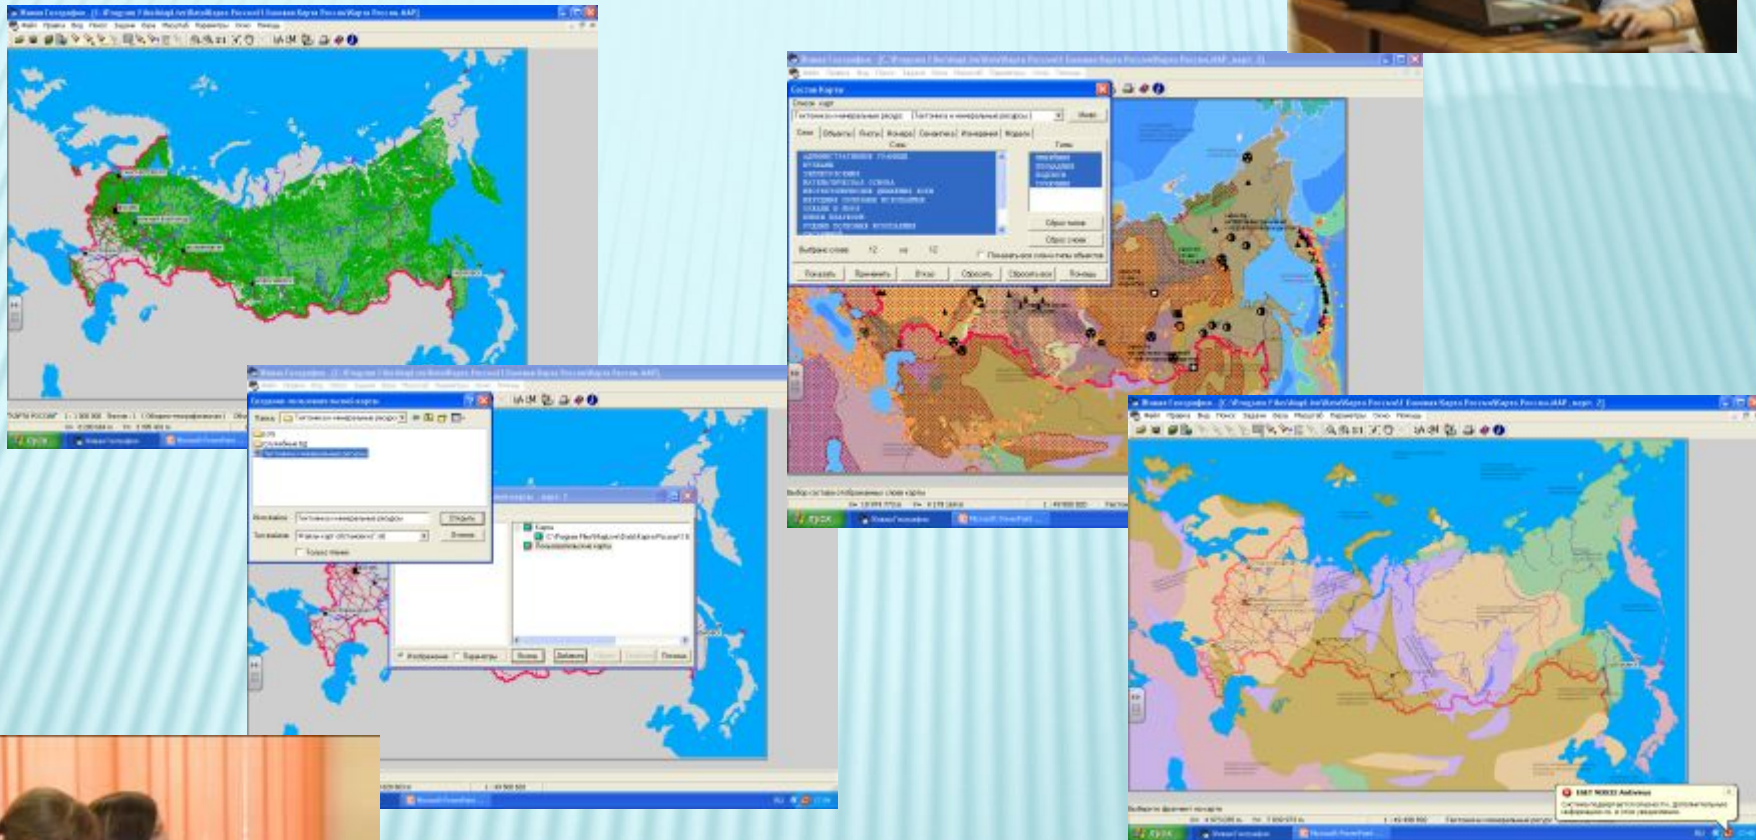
Живая География - [C:\Program Files\MapLine\WorldКарта России\Базовая Карта России\Карта России.MAP]

Живая География - [C:\Program Files\MapLine\WorldКарта России\Базовая Карта России\Карта России.MAP]

Состав Карты

Тектоника и минеральные ресурсы

Показать Применить Отмена Сбросить Помощь

Живая География - [C:\Program Files\MapLine\WorldКарта России\Базовая Карта России\Карта России.MAP]

Создание пользовательской карты

Тектоника и минеральные ресурсы

Открыть Отмена

Живая География - [C:\Program Files\MapLine\WorldКарта России\Базовая Карта России\Карта России.MAP_карт_2]

ПУСК

ESET NOD32 Antivirus